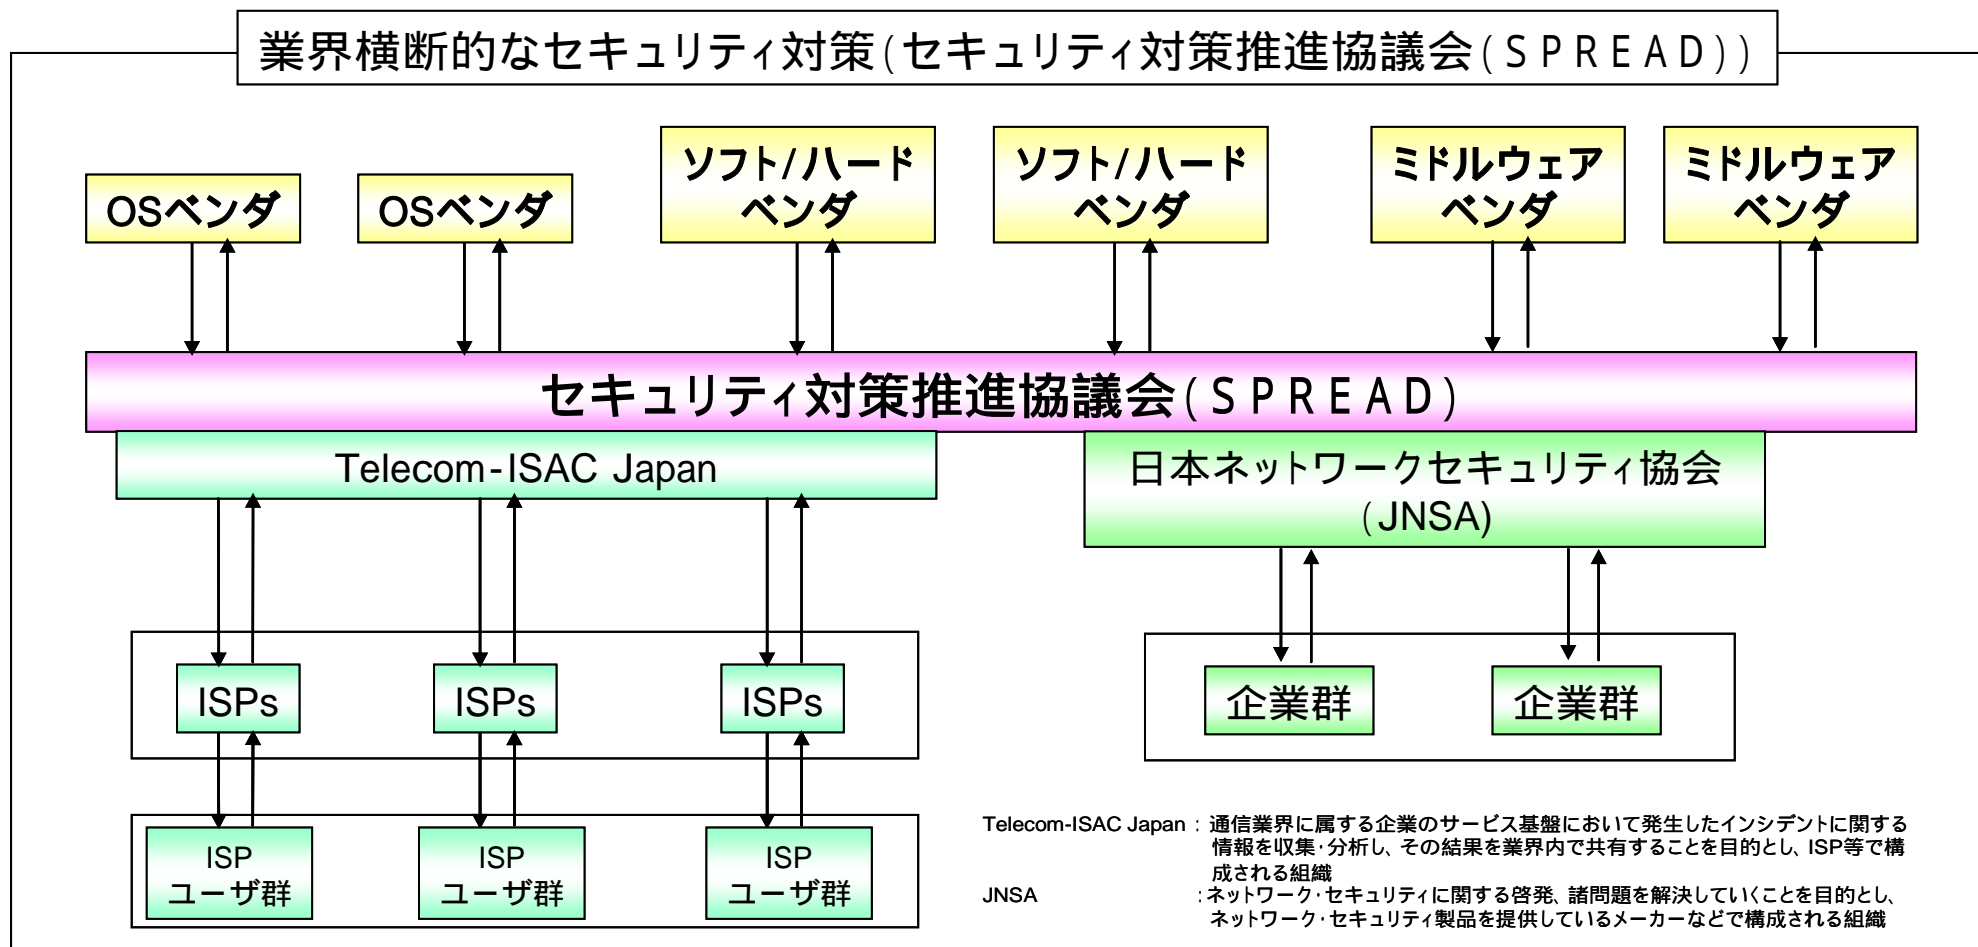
業界横断的なセキュリティ対策（セキュリティ対策推進協議会（ＳＰＲＥＡＤ））

OSベンダ

OSベンダ

ソフト/ハード ベンダ

ソフト/ハード ベンダ

ミドルウェア ベンダ

ミドルウェア ベンダ

セキュリティ対策推進協議会（ＳＰＲＥＡＤ）

Telecom-ISAC Japan

日本ネットワークセキュリティ協会 （JNSA）

ISPs

ISPs

ISPs

企業群

企業群

ISP ユーザ群

ISP ユーザ群

ISP ユーザ群

Telecom-ISAC Japan ： 通信業界に属する企業のサービス基盤において発生したインシデントに関する情報を収集･分析し、その結果を業界内で共有することを目的とし、ISP等で構成される組織

JNSA ：ネットワーク･セキュリティに関する啓発、諸問題を解決していくことを目的とし、ネットワーク･セキュリティ製品を提供しているメーカーなどで構成される組織